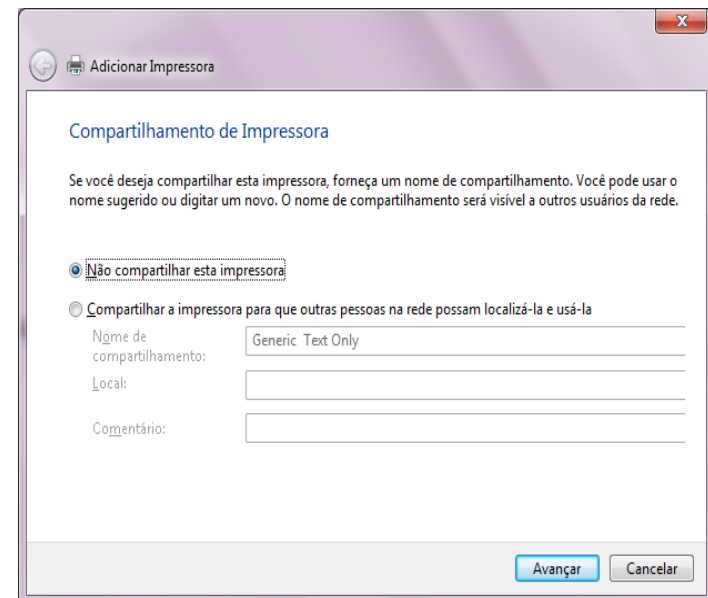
Adicionar Impressora

Compartilhamento de Impressora

Se você deseja compartilhar esta impressora, forneça um nome de compartilhamento. Você pode usar o nome sugerido ou digitar um novo. O nome de compartilhamento será visível a outros usuários da rede.

Não compartilhar esta impressora

Compartilhar a impressora para que outras pessoas na rede possam localizá-la e usá-la

Nome de compartilhamento: Generic Text Only

Local:

Comentário:

Avançar Cancelar